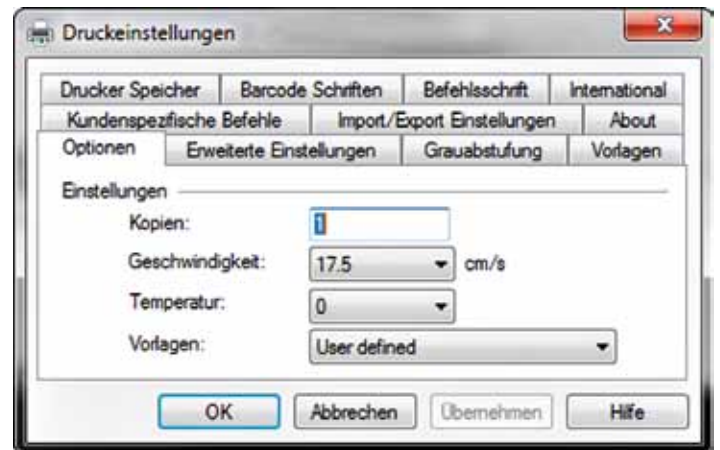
Druckeinstellungen

Drucker Speicher | Barcode Schriften | Befehlsschrift | International

Kundenspezfische Befehle | Import/Export Einstellungen | About

Optionen | Erweiterte Einstellungen | Grauabstufung | Vorlagen

Einstellungen

Kopien: 1

Geschwindigkeit: 17.5 cm/s

Temperatur: 0

Vorlagen: User defined

OK | Abbrechen | Übernehmen | Hilfe